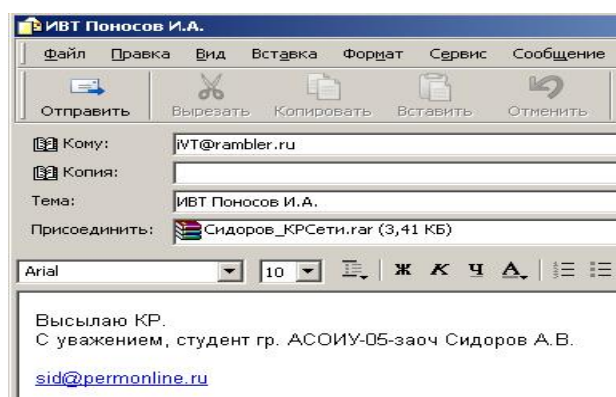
ИВТ Поносов И.А.

Файл Правка Вид Вставка Формат Сервис Сообщение

Отправить Вырезать Копировать Вставить Отменить

Кому: iVT@rambler.ru

Копия:

Тема: ИВТ Поносов И.А.

Присоединить: Сидоров_КРСети.rar (3,41 КБ)

Arial 10 Ж К Ч А

Высылаю КР.
С уважением, студент гр. АСОИУ-05-заоч Сидоров А.В.

sid@permonline.ru